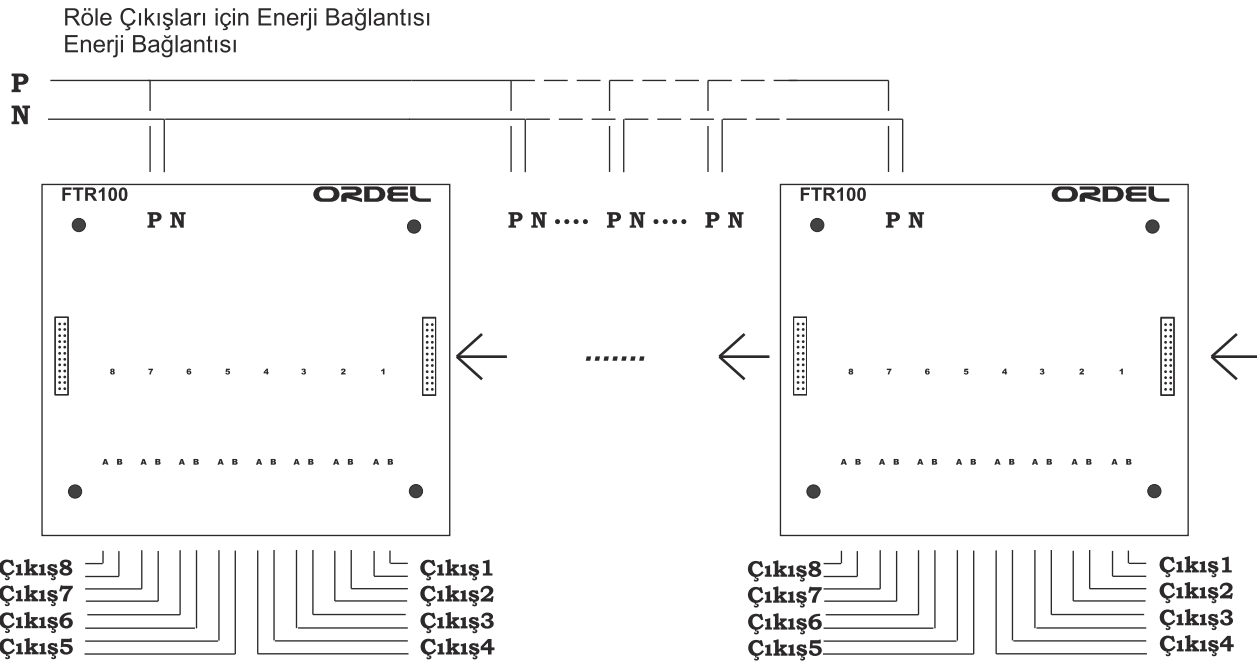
Röle Çıkışları için Enerji Bağlantısı
Enerji Bağlantısı

P
N

FTR100
ORDEL
P N

8 7 6 5 4 3 2 1

A B A B A B A B A B A B A B A B

P N ···· P N ···· P N

.......

FTR100
ORDEL
P N

8 7 6 5 4 3 2 1

A B A B A B A B A B A B A B A B

Çıkış8
Çıkış7
Çıkış6
Çıkış5
Çıkış1
Çıkış2
Çıkış3
Çıkış4

Çıkış8
Çıkış7
Çıkış6
Çıkış5
Çıkış1
Çıkış2
Çıkış3
Çıkış4